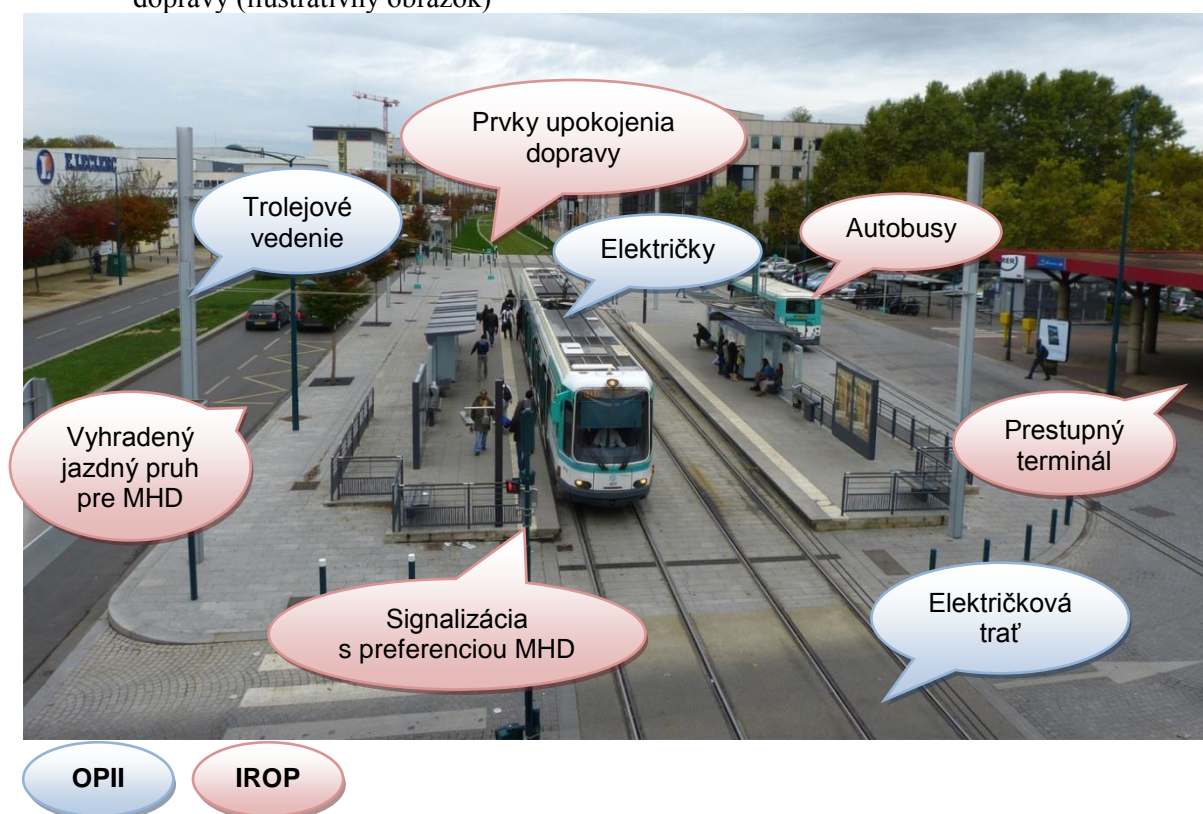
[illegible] dopravy (ilustratívny obrázok)

E.LECLERC

Prvky upokojenia dopravy

Trolejové vedenie

Električky

Autobusy

Vyhradený jazdný pruh pre MHD

Prestupný terminál

Signalizácia s preferenciou MHD

Električková trať

OPII

IROP